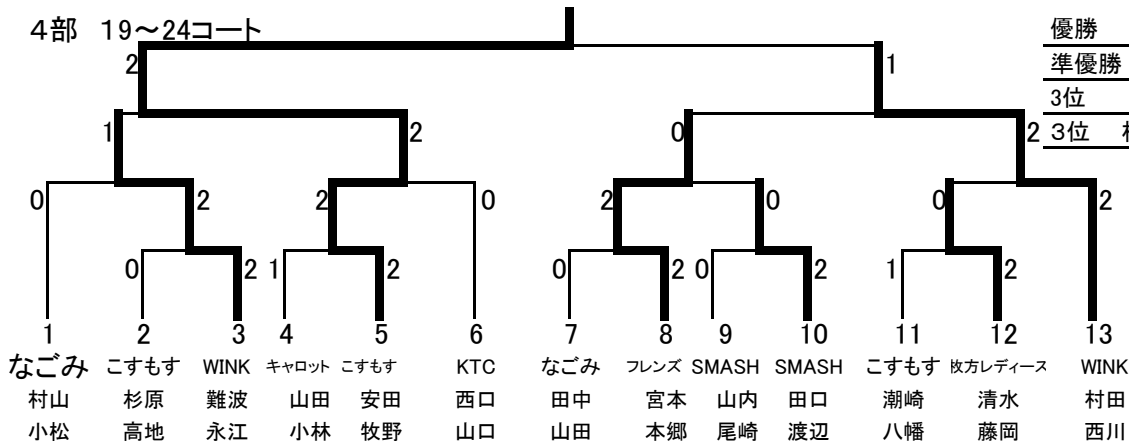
4部 19～24コート

| 優勝 |
|---|
| 準優勝 |
| 3位 |
| 3位 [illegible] |

2 1
1 2 0 2
0 2 2 0 2 0 0 2
0 2 1 2 0 2 0 2 1 2

| 1 | 2 | 3 | 4 | 5 | 6 | 7 | 8 | 9 | 10 | 11 | 12 | 13 |
|---|---|---|---|---|---|---|---|---|---|---|---|---|
| なごみ | こすもす | WINK | キャロット | こすもす | KTC | なごみ | フレンズ | SMASH | SMASH | こすもす | 枚方レディース | WINK |
| 村山 | 杉原 | 難波 | 山田 | 安田 | 西口 | 田中 | 宮本 | 山内 | 田口 | 潮崎 | 清水 | 村田 |
| 小松 | 高地 | 永江 | 小林 | 牧野 | 山口 | 山田 | 本郷 | 尾崎 | 渡辺 | 八幡 | 藤岡 | 西川 |